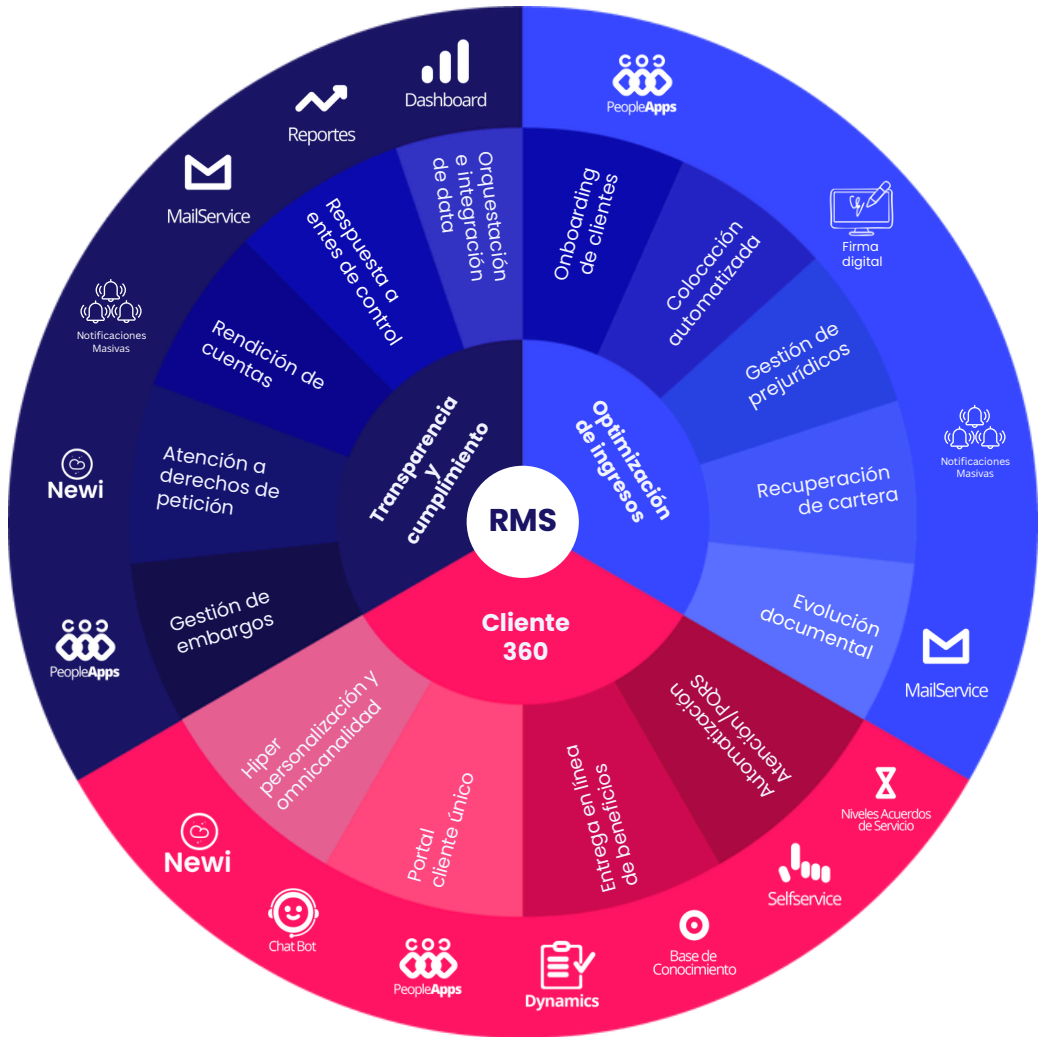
RMS

Transparencia y cumplimiento

Dashboard
Reportes
MailService
Notificaciones Masivas
Newi
PeopleApps

Orquestación e integración de data
Respuesta a entes de control
Rendición de cuentas
Atención a derechos de petición
Gestión de embargos

Optimización de ingresos

PeopleApps
Firma digital
Notificaciones Masivas
MailService

Onboarding de clientes
Colocación automatizada
Gestión de prejurídicos
Recuperación de cartera
Evolución documental

Cliente 360

Hiper personalización y omnicanalidad
Portal cliente único
Entrega en línea de beneficios
Automatización Atención/PQRS

Niveles Acuerdos de Servicio
Selfservice
Base de Conocimiento
Dynamics
PeopleApps
Chat Bot
Newi